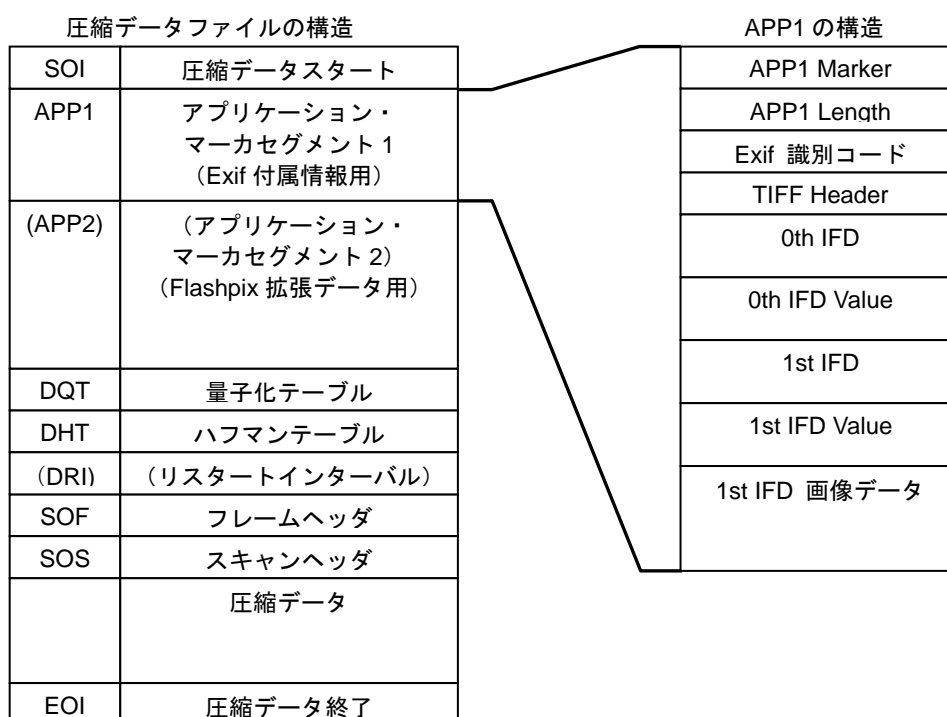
圧縮データファイルの構造

| | |
|---|---|
| SOI | 圧縮データスタート |
| APP1 | アプリケーション・マーカセグメント 1（Exif 付属情報用） |
| (APP2) | （アプリケーション・マーカセグメント 2）（Flashpix 拡張データ用） |
| DQT | 量子化テーブル |
| DHT | ハフマンテーブル |
| (DRI) | （リスタートインターバル） |
| SOF | フレームヘッダ |
| SOS | スキャンヘッダ |
| | 圧縮データ |
| EOI | 圧縮データ終了 |

APP1 の構造

| |
|---|
| APP1 Marker |
| APP1 Length |
| Exif 識別コード |
| TIFF Header |
| 0th IFD |
| 0th IFD Value |
| 1st IFD |
| 1st IFD Value |
| 1st IFD 画像データ |